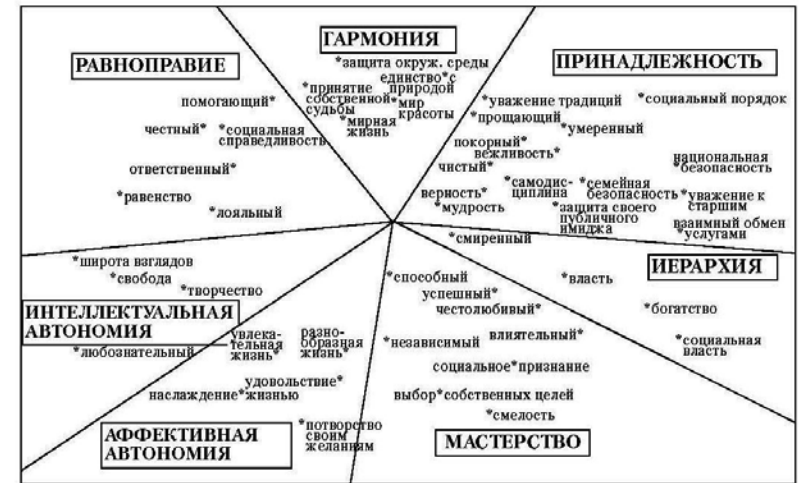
ГАРМОНИЯ

РАВНОПРАВИЕ

ПРИНАДЛЕЖНОСТЬ

*защита окруж. среды
единство*с природой
*принятие собственной судьбы
мир красоты
*мирная жизнь

помогающий*
честный*
*социальная справедливость
ответственный*
*равенство
*лояльный

*уважение традиций
*прощающий
*социальный порядок
*умеренный
покорный*
вежливость*
чистый*
*самодисциплина
*семейная безопасность
национальная безопасность
*уважение к старшим
верность*
*мудрость
*защита своего публичного имиджа
взаимный обмен *услугами
*смиренный

*широта взглядов
*свобода
*творчество

ИНТЕЛЛЕКТУАЛЬНАЯ АВТОНОМИЯ

*любознательный
увлекательная жизнь
разнообразная жизнь

ИЕРАРХИЯ

*способный
успешный*
честолюбивый*
*власть
*богатство
*независимый
влиятельный*
*социальная власть
социальное*признание
удовольствие*
наслаждение*жизнью
выбор*собственных целей
*смелость

*потворство своим желаниям

АФФЕКТИВНАЯ АВТОНОМИЯ

МАСТЕРСТВО